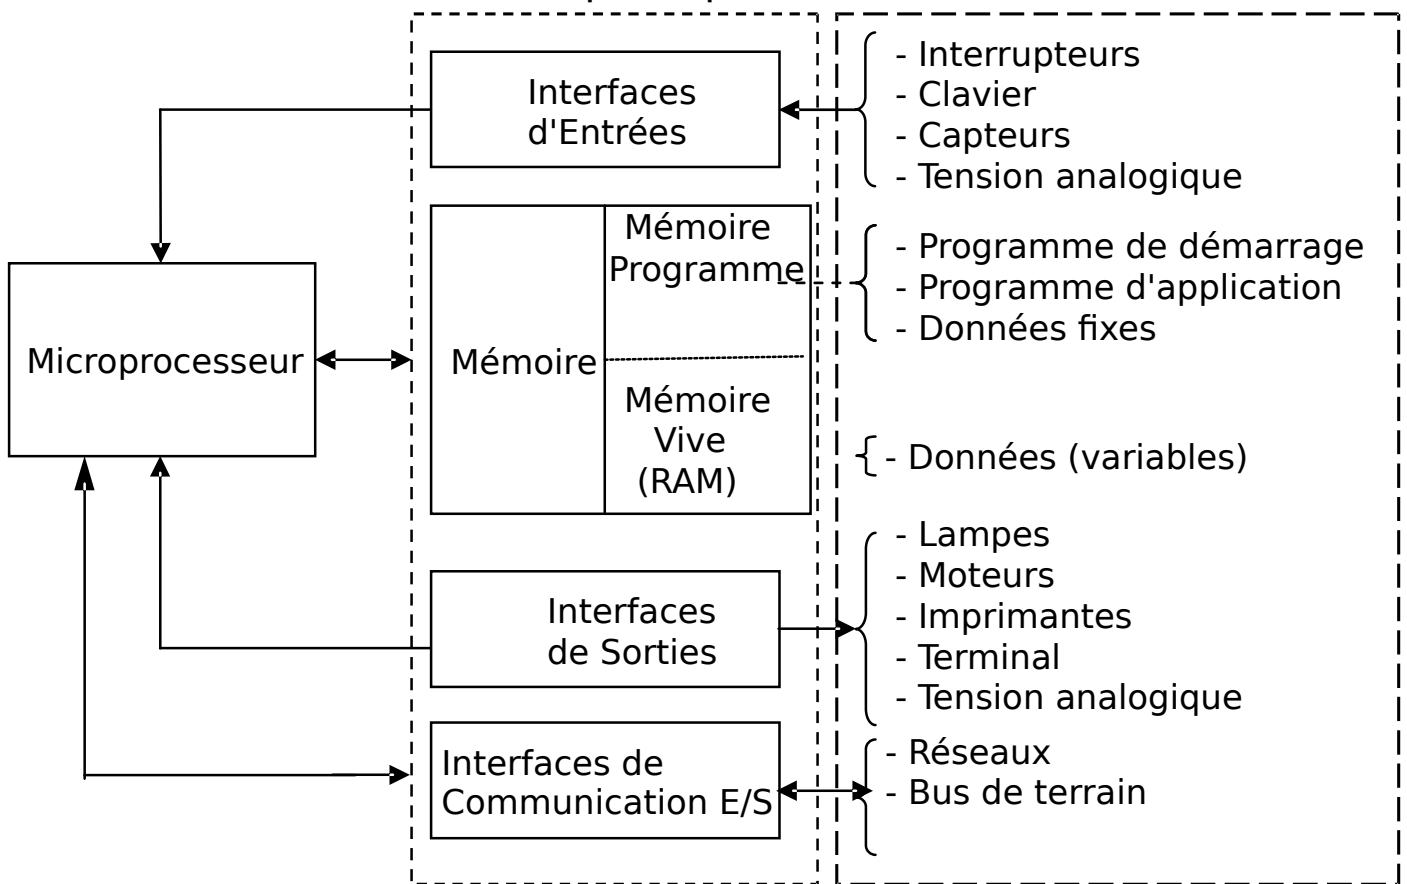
Interfaces d'Entrées

- Interrupteurs
- Clavier
- Capteurs
- Tension analogique

Microprocesseur

Mémoire

Mémoire Programme

Mémoire Vive (RAM)

- Programme de démarrage
- Programme d'application
- Données fixes

- Données (variables)

Interfaces de Sorties

- Lampes
- Moteurs
- Imprimantes
- Terminal
- Tension analogique

Interfaces de Communication E/S

- Réseaux
- Bus de terrain